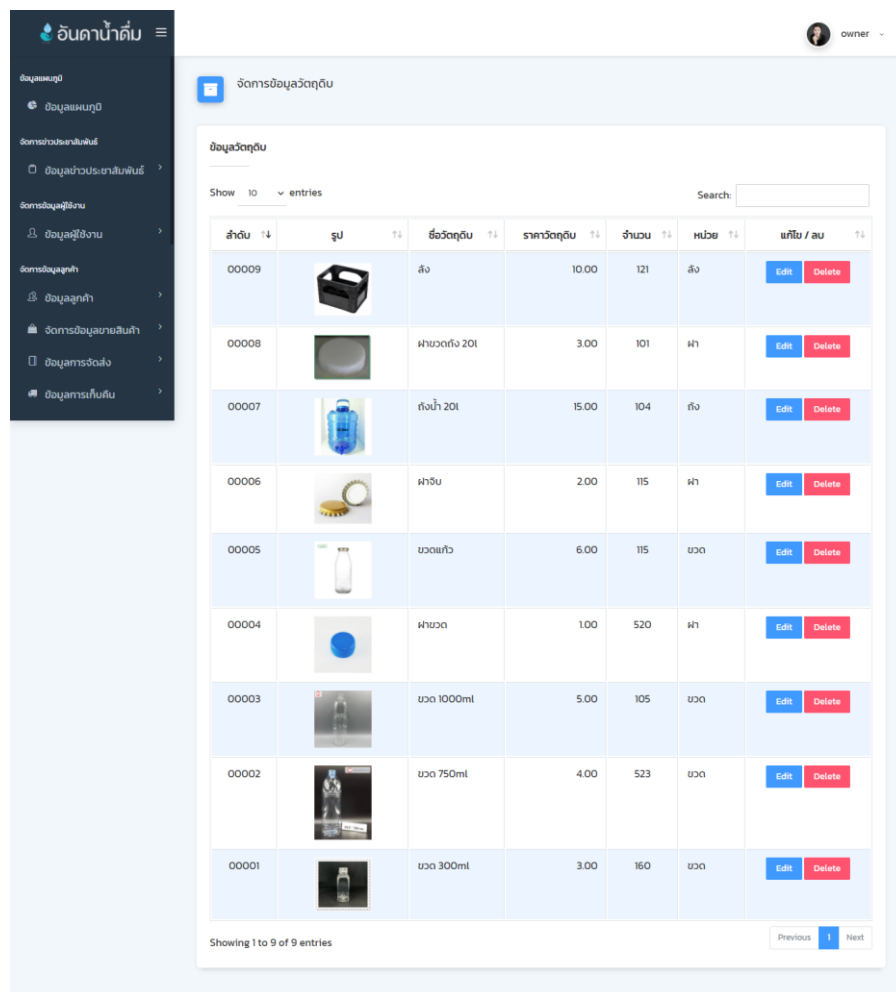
อันดาน้ำดื่ม ≡

owner

ข้อมูลแผนภูมิ
ข้อมูลแผนภูมิ

จัดการข่าวประชาสัมพันธ์
ข้อมูลข่าวประชาสัมพันธ์

จัดการข้อมูลผู้ใช้งาน
ข้อมูลผู้ใช้งาน

จัดการข้อมูลลูกค้า
ข้อมูลลูกค้า
จัดการข้อมูลขายสินค้า
ข้อมูลการจัดส่ง
ข้อมูลการเก็บคืน

จัดการข้อมูลวัตถุดิบ

ข้อมูลวัตถุดิบ

Show 10 entries

Search:

| ลำดับ | รูป | ชื่อวัตถุดิบ | ราคาวัตถุดิบ | จำนวน | หน่วย | แก้ไข / ลบ |
|---|---|---|---|---|---|---|
| 00009 | | ลัง | 10.00 | 121 | ลัง | Edit Delete |
| 00008 | | ฝาขวดถัง 20l | 3.00 | 101 | ฝา | Edit Delete |
| 00007 | | ถังน้ำ 20l | 15.00 | 104 | ถัง | Edit Delete |
| 00006 | | ฝาจีบ | 2.00 | 115 | ฝา | Edit Delete |
| 00005 | | ขวดแก้ว | 6.00 | 115 | ขวด | Edit Delete |
| 00004 | | ฝาขวด | 1.00 | 520 | ฝา | Edit Delete |
| 00003 | | ขวด 1000ml | 5.00 | 105 | ขวด | Edit Delete |
| 00002 | | ขวด 750ml | 4.00 | 523 | ขวด | Edit Delete |
| 00001 | | ขวด 300ml | 3.00 | 160 | ขวด | Edit Delete |

Showing 1 to 9 of 9 entries

Previous 1 Next